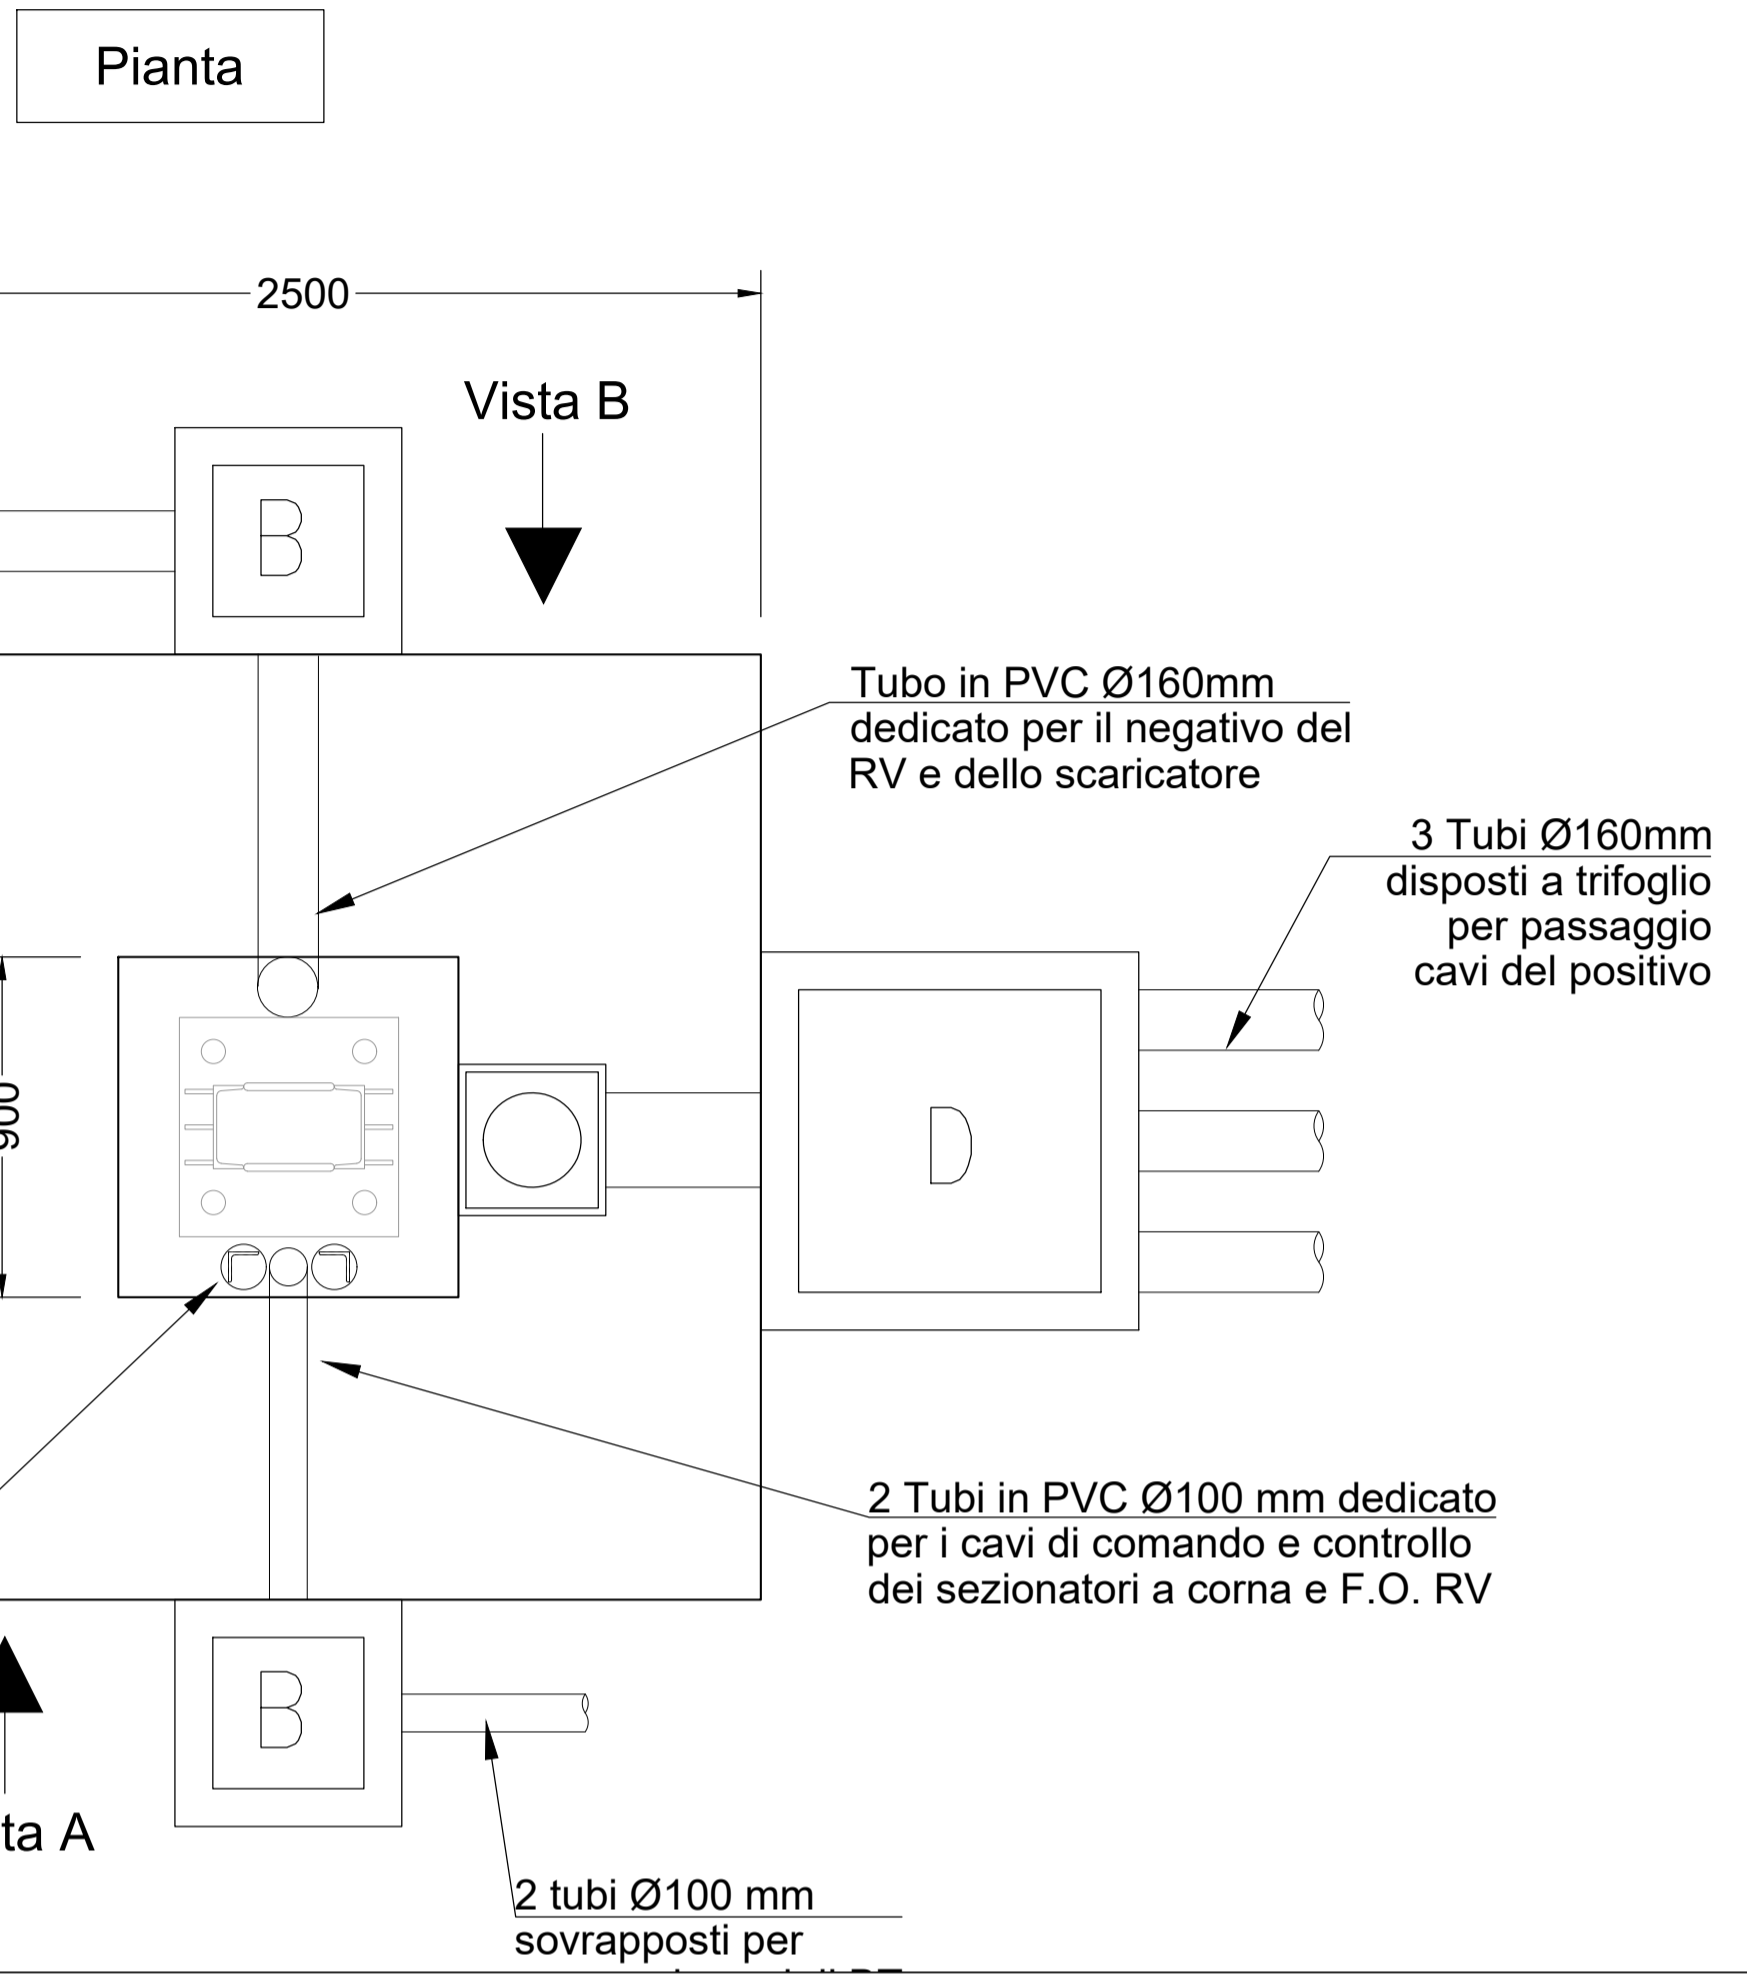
Pianta

2500

Vista B

B

Tubo in PVC Ø160mm
dedicato per il negativo del
RV e dello scaricatore

3 Tubi Ø160mm
disposti a trifoglio
per passaggio
cavi del positivo

900

D

2 Tubi in PVC Ø100 mm dedicato
per i cavi di comando e controllo
dei sezionatori a corna e F.O. RV

B

ta A

2 tubi Ø100 mm
sovrapposti per
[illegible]